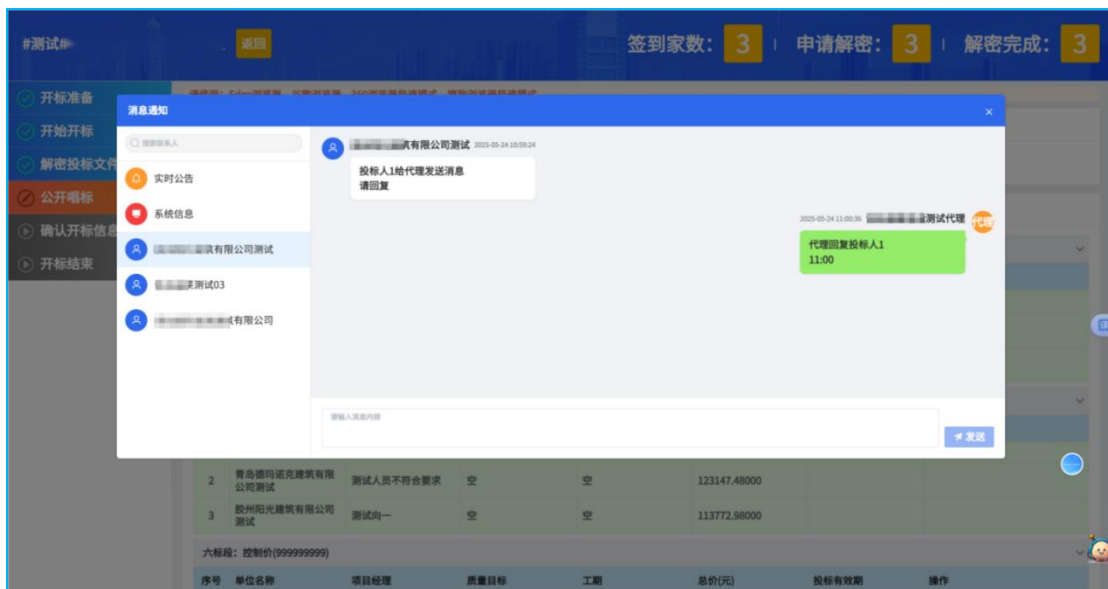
#测试 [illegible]

返回

签到家数: 3 | 申请解密: 3 | 解密完成: 3

开标准备

开始开标

解密投标文件

公开唱标

确认开标信息

开标结束

消息通知

×

搜索联系人

实时公告

系统信息

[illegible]筑有限公司测试

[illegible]测试03

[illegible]有限公司

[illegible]筑有限公司测试 2025-05-24 10:59:24

投标人1给代理发送消息
请回复

2025-05-24 11:00:36 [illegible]测试代理

代理

代理回复投标人1
11:00

请输入消息内容

发送

| 2 | 青岛德玛诺克建筑有限公司测试 | 测试人员不符合要求 | 空 | 空 | 123147.48000 |
|---|---|---|---|---|---|
| 3 | 胶州阳光建筑有限公司测试 | 测试向一 | 空 | 空 | 113772.98000 |

六标段: 控制价(999999999)

| 序号 | 单位名称 | 项目经理 | 质量目标 | 工期 | 总价(元) | 投标有效期 | 操作 |
|---|---|---|---|---|---|---|---|